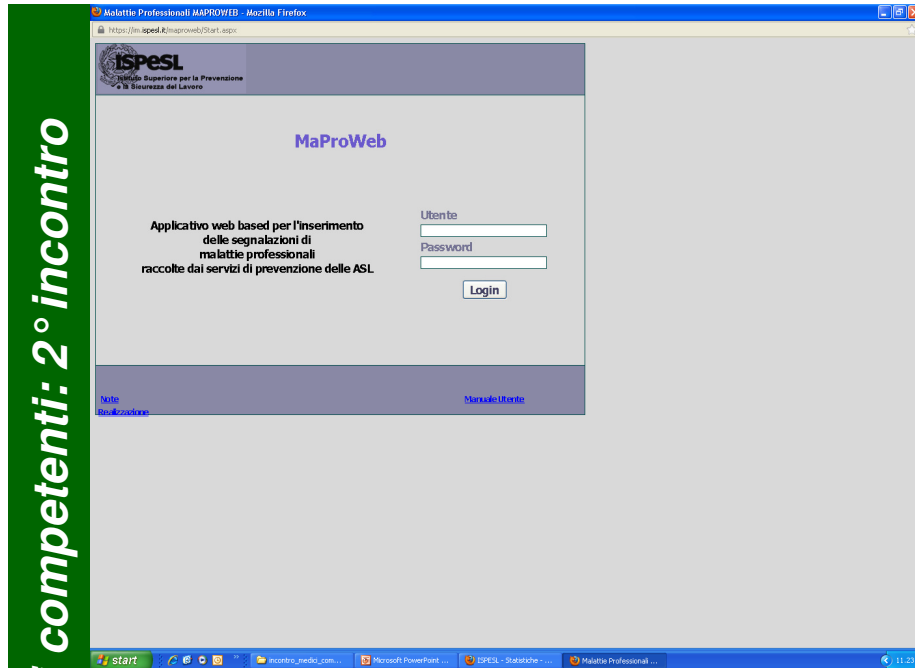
competenti: 2° incontro

Malattie Professionali MAPROWEB - Mozilla Firefox

https://im.ispesl.it/maproweb/Start.aspx

ISPESL
Istituto Superiore per la Prevenzione e la Sicurezza del Lavoro

MaProWeb

Applicativo web based per l'inserimento delle segnalazioni di malattie professionali raccolte dai servizi di prevenzione delle ASL

Utente

Password

Login

Note
Realizzazione

Manuale Utente

start

incontro_medici_com...

Microsoft PowerPoint ...

ISPESL - Statistiche - ...

Malattie Professionali ...

11.25